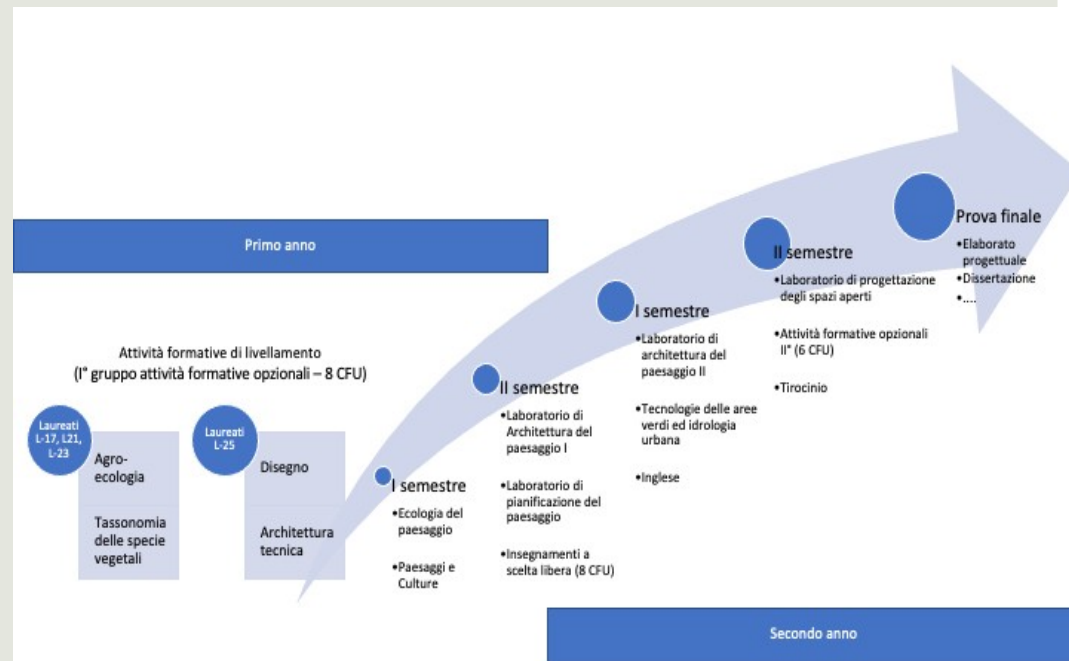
Primo anno

Attività formative di livellamento
(I° gruppo attività formative opzionali – 8 CFU)

Laureati L-17, L21, L-23

Agro-ecologia

Tassonomia delle specie vegetali

Laureati L-25

Disegno

Architettura tecnica

I semestre
•Ecologia del paesaggio
•Paesaggi e Culture

II semestre
•Laboratorio di Architettura del paesaggio I
•Laboratorio di pianificazione del paesaggio
•Insegnamenti a scelta libera (8 CFU)

I semestre
•Laboratorio di architettura del paesaggio II
•Tecnologie delle aree verdi ed idrologia urbana
•Inglese

II semestre
•Laboratorio di progettazione degli spazi aperti
•Attività formative opzionali II° (6 CFU)
•Tirocinio

Prova finale
•Elaborato progettuale
•Dissertazione
•....

Secondo anno